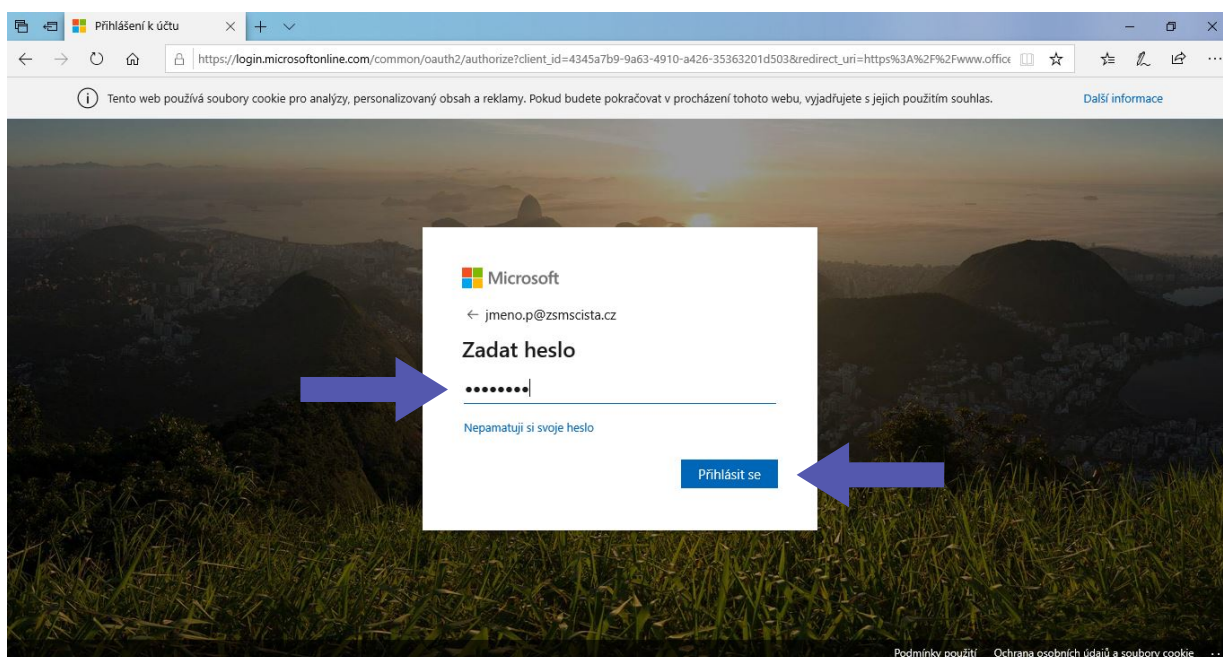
Přihlášení k účtu

https://login.microsoftonline.com/common/oauth2/authorize?client_id=4345a7b9-9a63-4910-a426-35363201d503&redirect_uri=https%3A%2F%2Fwww.office

Tento web používá soubory cookie pro analýzy, personalizovaný obsah a reklamy. Pokud budete pokračovat v procházení tohoto webu, vyjadřujete s jejich použitím souhlas.

Další informace

Microsoft

← jmeno.p@zsmscista.cz

Zadat heslo

••••••••

Nepamatuji si svoje heslo

Přihlásit se

Podmínky použití   Ochrana osobních údajů a soubory cookie   ...